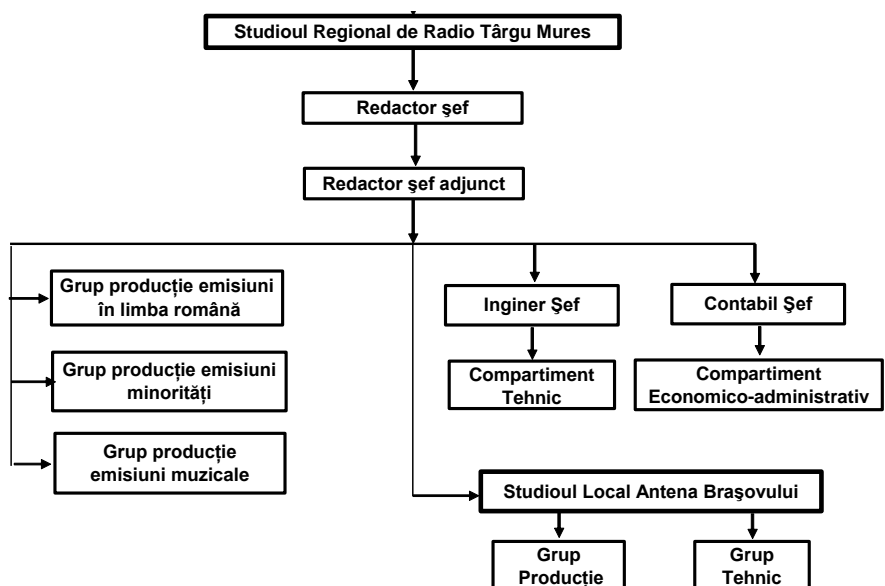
Studioul Regional de Radio Târgu Mures

Redactor şef

Redactor şef adjunct

Grup producție emisiuni în limba română

Grup producție emisiuni minorități

Grup producție emisiuni muzicale

Inginer Şef

Compartiment Tehnic

Contabil Şef

Compartiment Economico-administrativ

Studioul Local Antena Braşovului

Grup Producție

Grup Tehnic